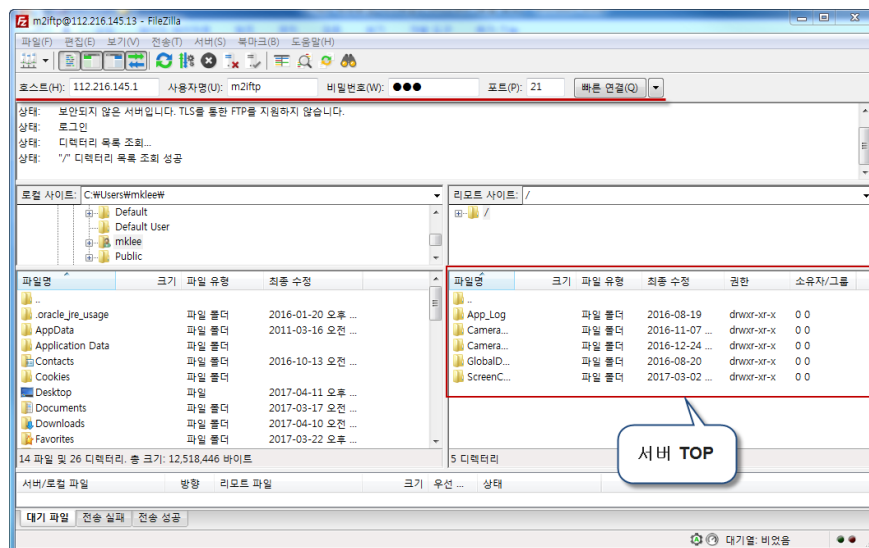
m2iftp@112.216.145.13 - FileZilla

파일(F) 편집(E) 보기(V) 전송(T) 서버(S) 북마크(B) 도움말(H)

호스트(H): 112.216.145.1 사용자명(U): m2iftp 비밀번호(W): ●●● 포트(P): 21 빠른 연결(Q)

상태: 보안되지 않은 서버입니다. TLS를 통한 FTP를 지원하지 않습니다.
상태: 로그인
상태: 디렉터리 목록 조회...
상태: "/" 디렉터리 목록 조회 성공

로컬 사이트: C:₩Users₩mklee₩

Default
Default User
mklee
Public

| 파일명 | 크기 | 파일 유형 | 최종 수정 |
|---|---|---|---|
| .. | | | |
| .oracle_jre_usage | | 파일 폴더 | 2016-01-20 오후 ... |
| AppData | | 파일 폴더 | 2011-03-16 오전 ... |
| Application Data | | 파일 폴더 | |
| Contacts | | 파일 폴더 | 2016-10-13 오전 ... |
| Cookies | | 파일 폴더 | |
| Desktop | | 파일 | 2017-04-11 오후 ... |
| Documents | | 파일 폴더 | 2017-03-17 오전 ... |
| Downloads | | 파일 폴더 | 2017-04-10 오전 ... |
| Favorites | | 파일 폴더 | 2017-03-22 오후 ... |

14 파일 및 26 디렉터리. 총 크기: 12,518,446 바이트

리모트 사이트: /

/

| 파일명 | 크기 | 파일 유형 | 최종 수정 | 권한 | 소유자/그룹 |
|---|---|---|---|---|---|
| .. | | | | | |
| App_Log | | 파일 폴더 | 2016-08-19 | drwxr-xr-x | 0 0 |
| Camera... | | 파일 폴더 | 2016-11-07 ... | drwxr-xr-x | 0 0 |
| Camera... | | 파일 폴더 | 2016-12-24 ... | drwxr-xr-x | 0 0 |
| GlobalD... | | 파일 폴더 | 2016-08-20 | drwxr-xr-x | 0 0 |
| ScreenC... | | 파일 폴더 | 2017-03-02 ... | drwxr-xr-x | 0 0 |

5 디렉터리

서버 TOP

서버/로컬 파일 방향 리모트 파일 크기 우선 ... 상태

대기 파일 전송 실패 전송 성공

대기열: 비었음